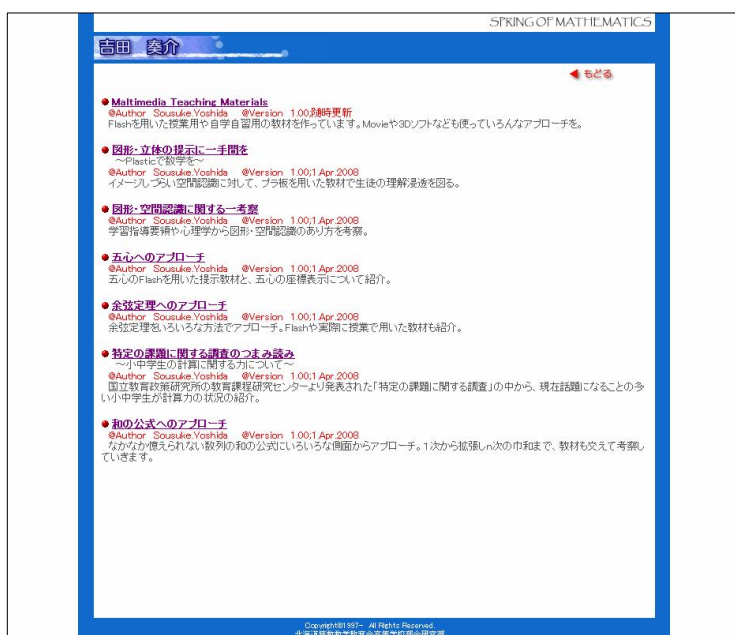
SPRING OF MATHEMATICS

吉田 奏介

もどる

Maltimedia Teaching Materials
@Author Sousuke.Yoshida @Version 1.00;随時更新
Flashを用いた授業用や自学自習用の教材を作っています。Movieや3Dソフトなども使っていろんなアプローチを。

図形・立体の提示に一手間を
～Plasticで数学を～
@Author Sousuke.Yoshida @Version 1.00;1 Apr.2008
イメージしづらい空間認識に対して、プラ板を用いた教材で生徒の理解浸透を図る。

図形・空間認識に関する一考察
@Author Sousuke.Yoshida @Version 1.00;1 Apr.2008
学習指導要領や心理学から図形・空間認識のあり方を考察。

五心へのアプローチ
@Author Sousuke.Yoshida @Version 1.00;1 Apr.2008
五心のFlashを用いた提示教材と、五心の座標表示について紹介。

余弦定理へのアプローチ
@Author Sousuke.Yoshida @Version 1.00;1 Apr.2008
余弦定理をいろいろな方法でアプローチ。Flashや実際に授業で用いた教材も紹介。

特定の課題に関する調査のつまみ読み
～小中学生の計算に関する力について～
@Author Sousuke.Yoshida @Version 1.00;1 Apr.2008
国立教育政策研究所の教育課程研究センターより発表された「特定の課題に関する調査」の中から、現在話題になることの多い小中学生が計算力の状況の紹介。

和の公式へのアプローチ
@Author Sousuke.Yoshida @Version 1.00;1 Apr.2008
なかなか憶えられない数列の和の公式にいろいろな側面からアプローチ。1次から拡張しn次の巾和まで、教材も交えて考察していきます。

Copyright©1997- All Rights Reserved.
北海道算数数学教育会高等学校部会研究部